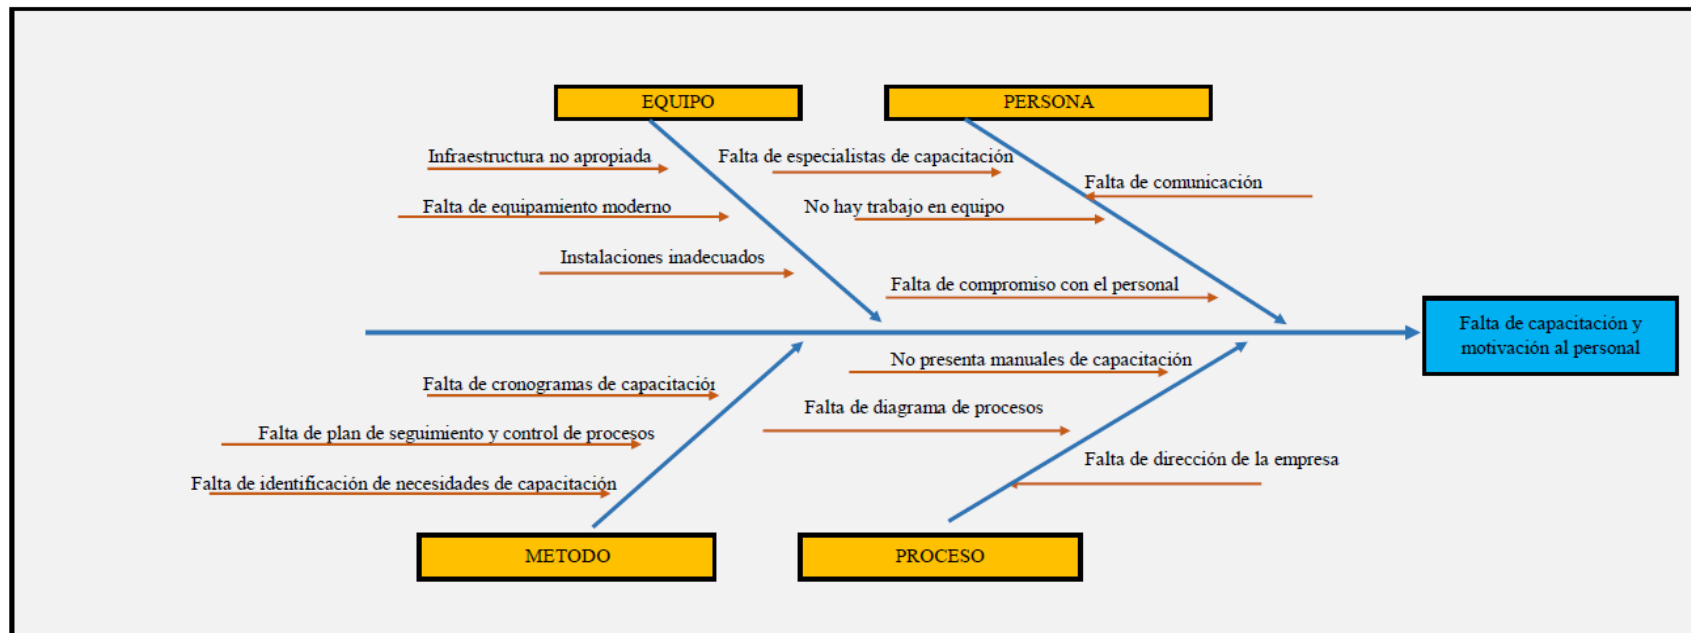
EQUIPO

PERSONA

Infraestructura no apropiada

Falta de especialistas de capacitación

Falta de comunicación

Falta de equipamiento moderno

No hay trabajo en equipo

Instalaciones inadecuados

Falta de compromiso con el personal

Falta de capacitación y motivación al personal

No presenta manuales de capacitación

Falta de cronogramas de capacitació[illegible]

Falta de diagrama de procesos

Falta de plan de seguimiento y control de procesos

Falta de dirección de la empresa

Falta de identificación de necesidades de capacitación

METODO

PROCESO